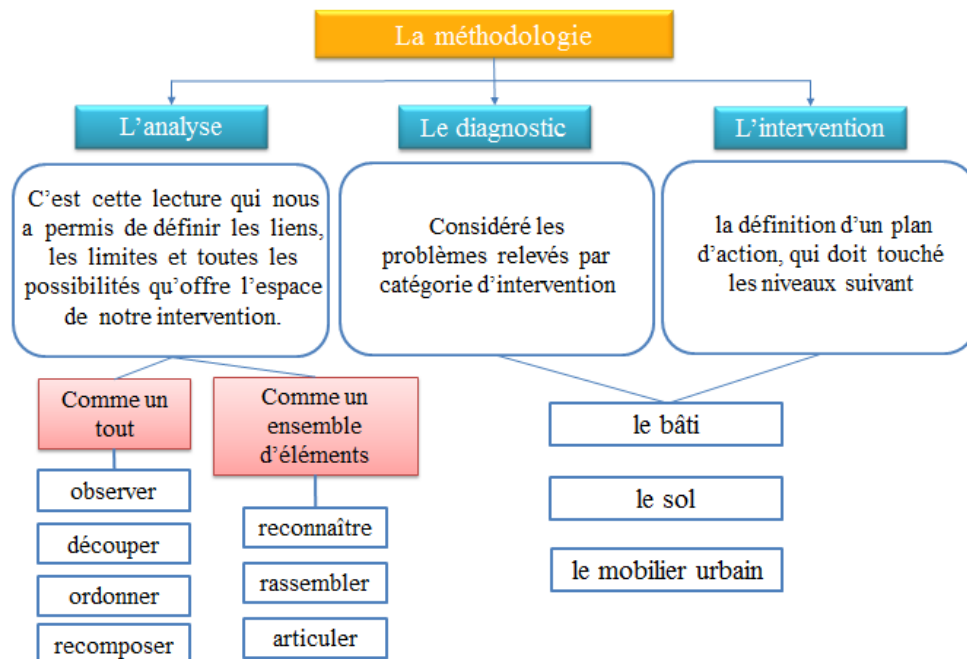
La méthodologie

L'analyse

Le diagnostic

L'intervention

C'est cette lecture qui nous a permis de définir les liens, les limites et toutes les possibilités qu'offre l'espace de notre intervention.

Considéré les problèmes relevés par catégorie d'intervention

la définition d'un plan d'action, qui doit touché les niveaux suivant

Comme un tout

observer

découper

ordonner

recomposer

Comme un ensemble d'éléments

reconnaître

rassembler

articuler

le bâti

le sol

le mobilier urbain